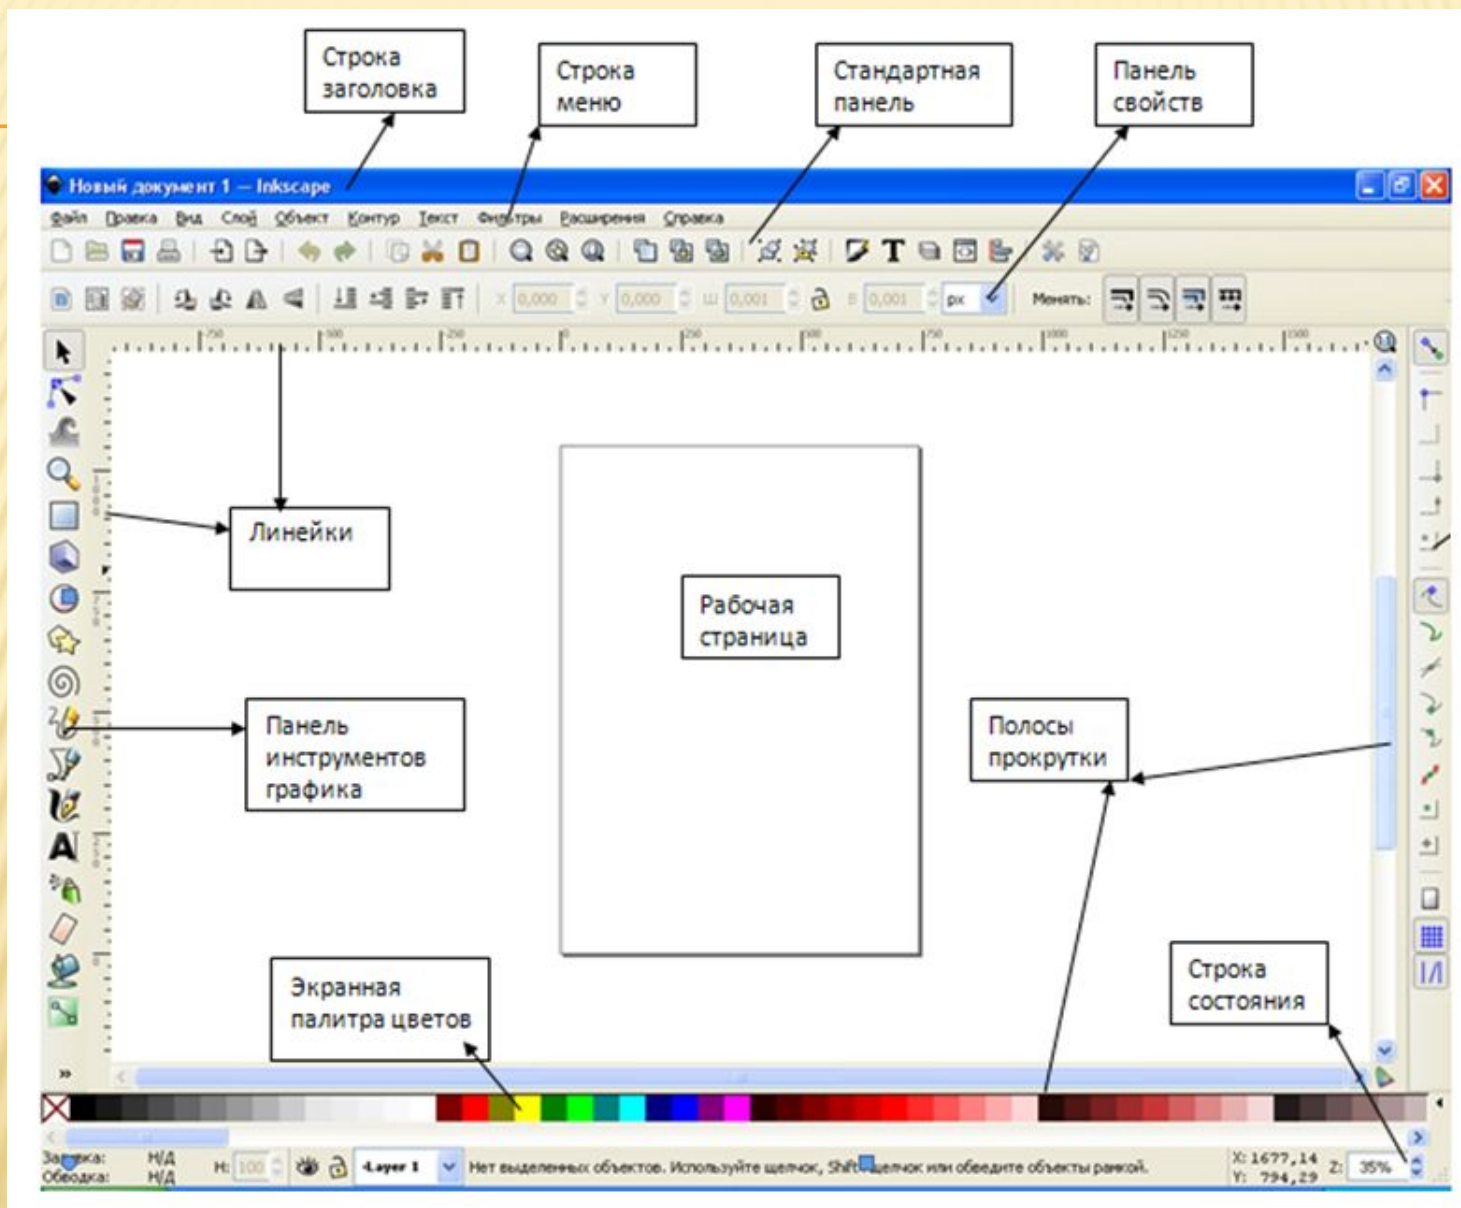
Строка заголовка

Строка меню

Стандартная панель

Панель свойств

Новый документ 1 — Inkscape

Файл Правка Вид Слой Объект Контур Текст Фильтры Расширения Справка

X 0,000 Y 0,000 Ш 0,001 В 0,001 px Менять:

Линейки

Рабочая страница

Панель инструментов графика

Полосы прокрутки

Экранная палитра цветов

Строка состояния

Заливка: Н/Д
Обводка: Н/Д

Н: 100

Layer 1

Нет выделенных объектов. Используйте щелчок, Shift+щелчок или обведите объекты рамкой.

X: 1677,14
Y: 794,29

Z: 35%